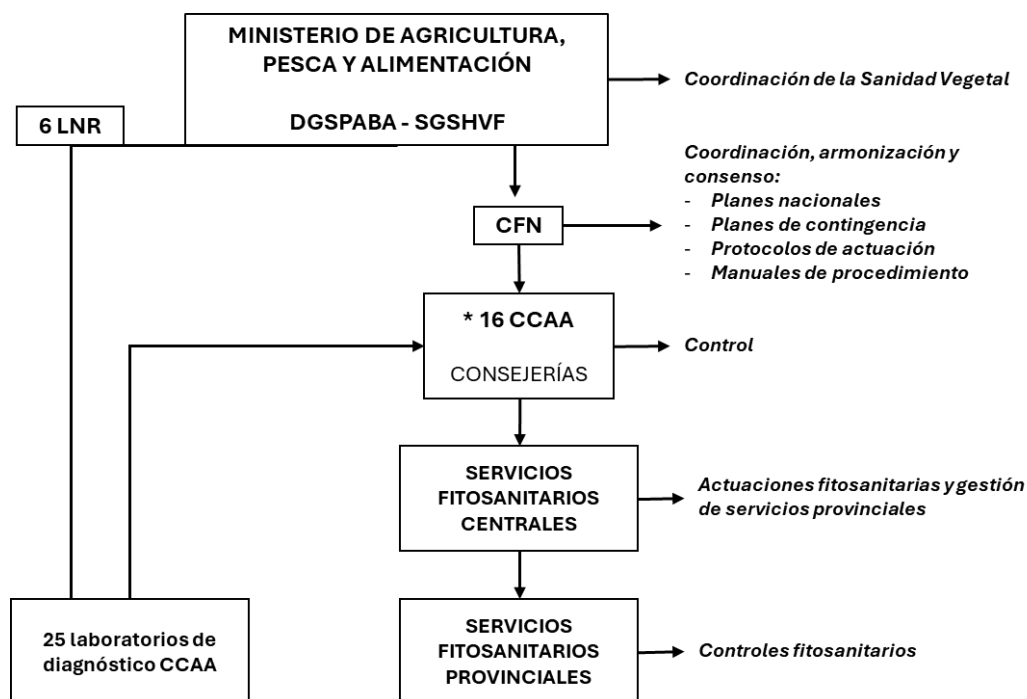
MINISTERIO DE AGRICULTURA, PESCA Y ALIMENTACIÓN

DGSPABA - SGSHVF

Coordinación de la Sanidad Vegetal

6 LNR

Coordinación, armonización y consenso:
- Planes nacionales
- Planes de contingencia
- Protocolos de actuación
- Manuales de procedimiento

CFN

* 16 CCAA

CONSEJERÍAS

Control

SERVICIOS FITOSANITARIOS CENTRALES

Actuaciones fitosanitarias y gestión de servicios provinciales

25 laboratorios de diagnóstico CCAA

SERVICIOS FITOSANITARIOS PROVINCIALES

Controles fitosanitarios